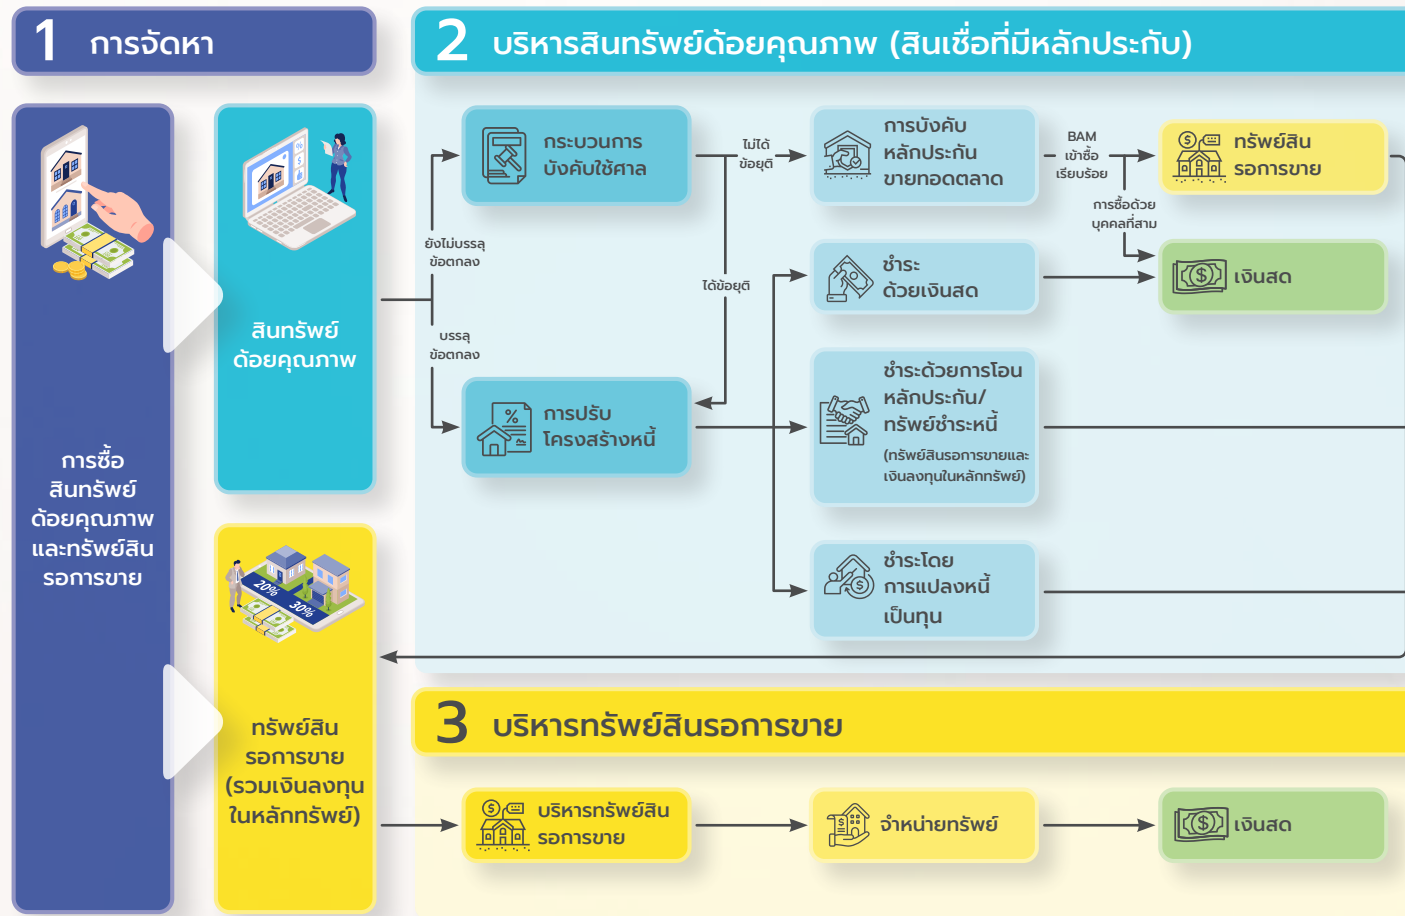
1 การจัดหา

2 บริหารสินทรัพย์ด้อยคุณภาพ (สินเชื่อที่มีหลักประกัน)

การซื้อสินทรัพย์ด้อยคุณภาพและทรัพย์สินรอการขาย

สินทรัพย์ด้อยคุณภาพ

ยังไม่บรรลุข้อตกลง

บรรลุข้อตกลง

กระบวนการบังคับใช้ศาล

ไม่ได้ข้อยุติ

ได้ข้อยุติ

การปรับโครงสร้างหนี้

การบังคับหลักประกันขายทอดตลาด

BAM เข้าซื้อเรียบร้อย

การซื้อด้วยบุคคลที่สาม

ทรัพย์สินรอการขาย

ชำระด้วยเงินสด

เงินสด

ชำระด้วยการโอนหลักประกัน/ทรัพย์ชำระหนี้ (ทรัพย์สินรอการขายและเงินลงทุนในหลักทรัพย์)

ชำระโดยการแปลงหนี้เป็นทุน

20% 30%

ทรัพย์สินรอการขาย (รวมเงินลงทุนในหลักทรัพย์)

3 บริหารทรัพย์สินรอการขาย

บริหารทรัพย์สินรอการขาย

จำหน่ายทรัพย์

เงินสด